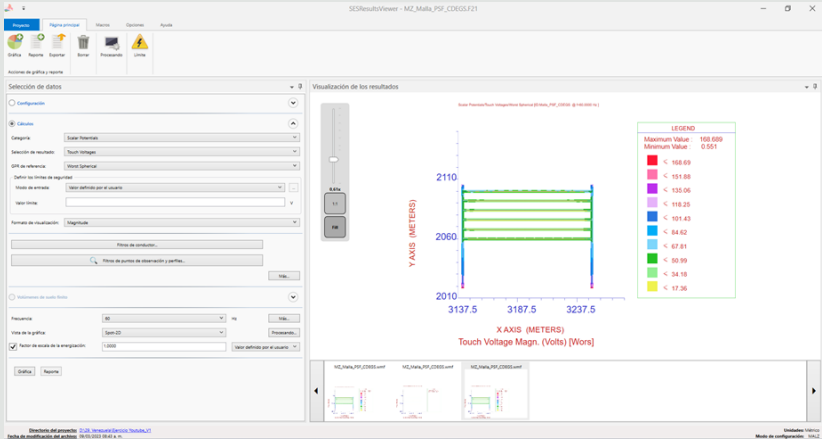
SESResultsViewer - MZ_Malla_PSF_CDEGS.F21

Proyecto | Página principal | Macros | Opciones | Ayuda

Gráfica | Reporte | Exportar | Borrar | Procesando | Límite

Acciones de gráfica y reporte

Selección de datos

Configuración

Cálculos

Categoría: Escalar Potenciales

Selección de resultado: Touch Voltages

GPR de referencia: Worst Spherical

Definir los límites de seguridad

Modo de entrada: Valor definido por el usuario

Valor límite: V

Formato de visualización: Magnitude

Filtros de conductor...

Filtros de puntos de observación y perfiles...

Más...

Volúmenes de suelo finito

Frecuencia: 60 Hz

Vista de la gráfica: Spot-2D

Procesando...

Factor de escala de la energización: 1.0000

Valor definido por el usuario

Gráfica | Reporte

Visualización de los resultados

0.61x

1:1

Fit

Scalar Potentials/Touch Voltages/Worst Spherical [El Malla_PSF_CDEGS @ 60.0000 Hz]

LEGEND

Maximum Value : 168.689
Minimum Value : 0.551

168.69
151.88
135.06
118.25
101.43
84.62
67.81
50.99
34.18
17.36

2110

2060

2010

Y AXIS (METERS)

3137.5 3187.5 3237.5

X AXIS (METERS)

Touch Voltage Magn. (Volts) [Wors]

MZ_Malla_PSF_CDEGS.wmf | MZ_Malla_PSF_CDEGS.wmf | MZ_Malla_PSF_CDEGS.wmf

Directorio del proyecto: D:\28. Venezuela\Ejercicio Youtube_V1

Fecha de modificación del archivo: 09/03/2022 08:40 a. m.

Unidades: Métrico

Modo de configuración: MALZ